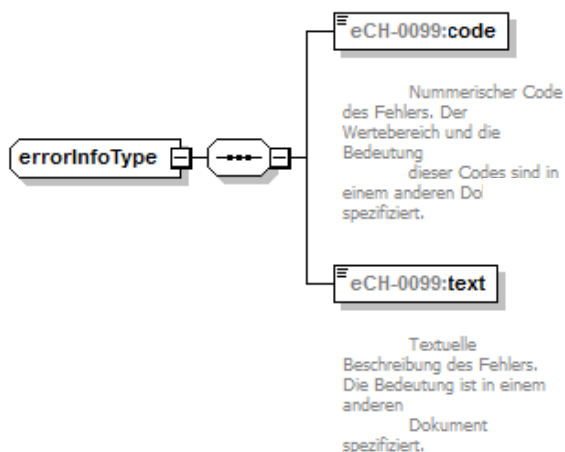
errorInfoType

eCH-0099:code

Nummerischer Code des Fehlers. Der Wertebereich und die Bedeutung dieser Codes sind in einem anderen Do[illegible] spezifiziert.

eCH-0099:text

Textuelle Beschreibung des Fehlers. Die Bedeutung ist in einem anderen Dokument spezifiziert.